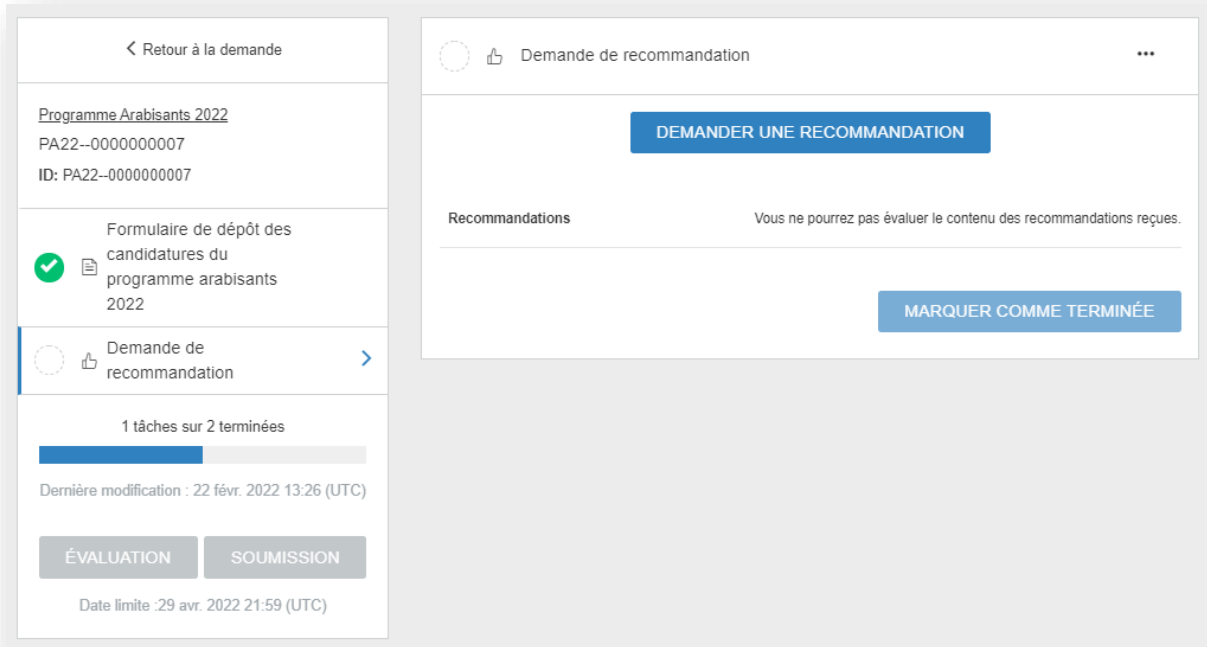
< Retour à la demande

Programme Arabisants 2022
PA22--0000000007
ID: PA22--0000000007

Formulaire de dépôt des candidatures du programme arabisants 2022

Demande de recommandation >

1 tâches sur 2 terminées

Dernière modification : 22 févr. 2022 13:26 (UTC)

ÉVALUATION SOUMISSION

Date limite :29 avr. 2022 21:59 (UTC)

Demande de recommandation •••

DEMANDER UNE RECOMMANDATION

Recommandations

Vous ne pourrez pas évaluer le contenu des recommandations reçues.

MARQUER COMME TERMINÉE